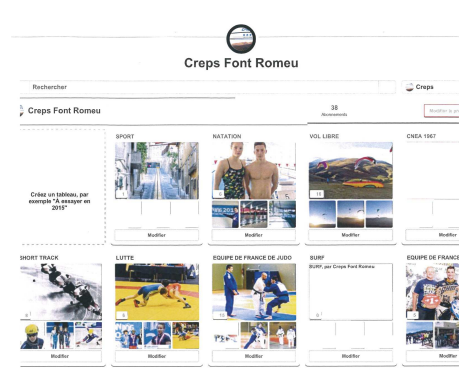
Creps Font Romeu

Rechercher

Creps

Creps Font Romeu

38
Abonnements

Modifier le pr

Créez un tableau, par exemple "À essayer en 2015"

SPORT

1

Modifier

NATATION

6

Modifier

VOL LIBRE

15

Modifier

CNEA 1967

Modifier

SHORT TRACK

6

Modifier

LUTTE

9

Modifier

EQUIPE DE FRANCE DE JUDO

10

Modifier

SURF

SURF, par Creps Font Romeu

0

Modifier

EQUIPE DE FRANCE

Modifier